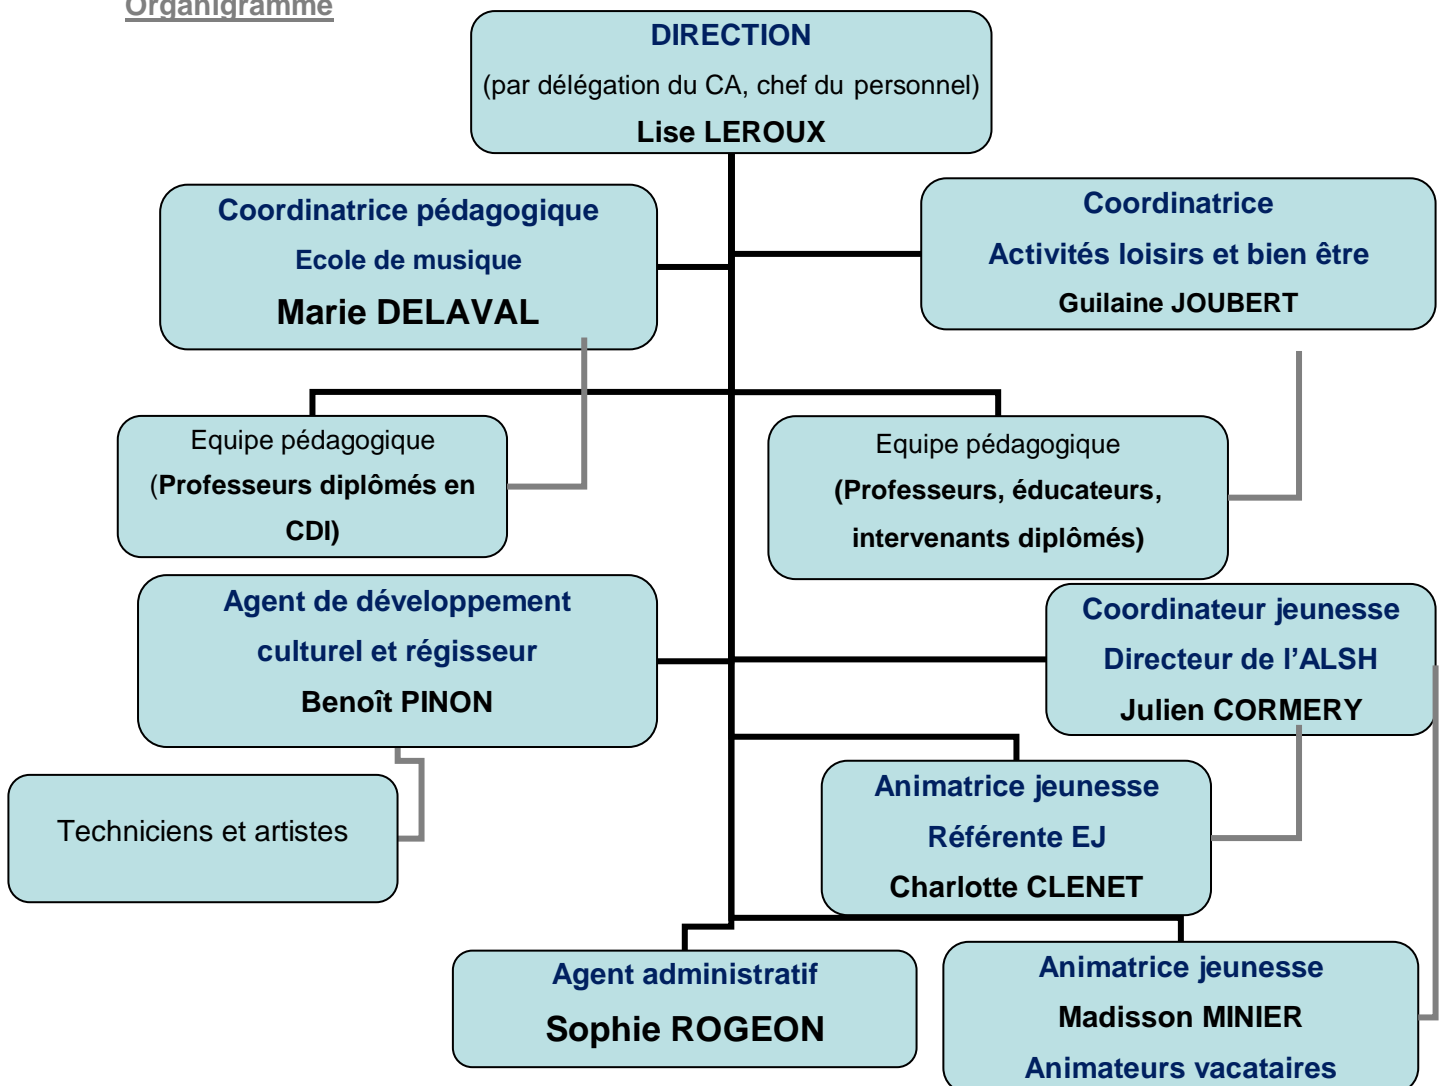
Organigramme

DIRECTION
(par délégation du CA, chef du personnel)
Lise LEROUX

Coordinatrice pédagogique
Ecole de musique
Marie DELAVAL

Coordinatrice
Activités loisirs et bien être
Guilaine JOUBERT

Equipe pédagogique
(Professeurs diplômés en CDI)

Equipe pédagogique
(Professeurs, éducateurs, intervenants diplômés)

Agent de développement culturel et régisseur
Benoît PINON

Coordinateur jeunesse
Directeur de l'ALSH
Julien CORMERY

Techniciens et artistes

Animatrice jeunesse
Référente EJ
Charlotte CLENET

Agent administratif
Sophie ROGEON

Animatrice jeunesse
Madisson MINIER
Animateurs vacataires